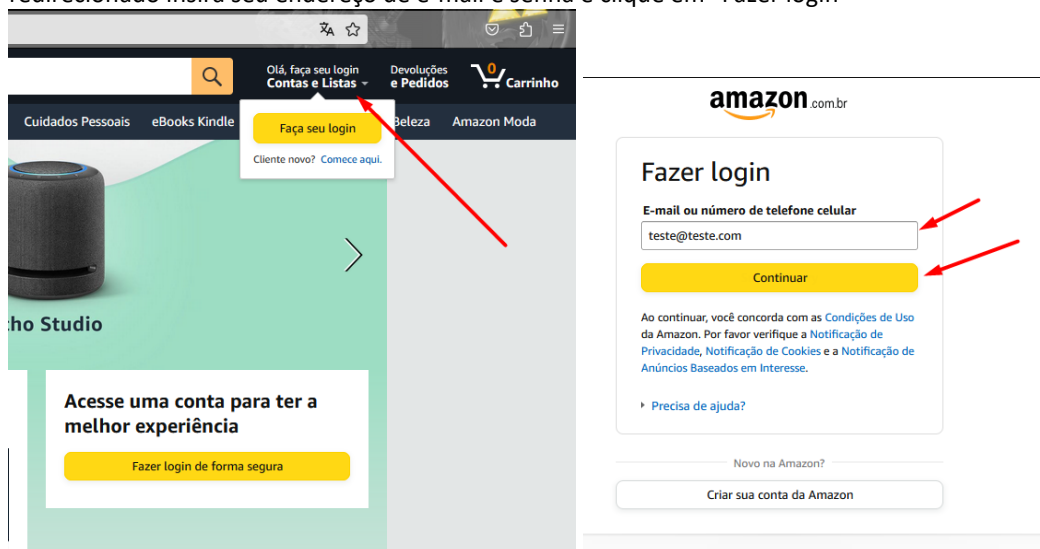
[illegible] insira seu endereço de e-mail e senha e clique em "Fazer login"

Olá, faça seu login
Contas e Listas

Devoluções
e Pedidos

0
Carrinho

Cuidados Pessoais
eBooks Kindle

Faça seu login

Cliente novo? Comece aqui.

Beleza
Amazon Moda

cho Studio

Acesse uma conta para ter a melhor experiência

Fazer login de forma segura

amazon.com.br

Fazer login

E-mail ou número de telefone celular

teste@teste.com

Continuar

Ao continuar, você concorda com as Condições de Uso da Amazon. Por favor verifique a Notificação de Privacidade, Notificação de Cookies e a Notificação de Anúncios Baseados em Interesse.

Precisa de ajuda?

Novo na Amazon?

Criar sua conta da Amazon